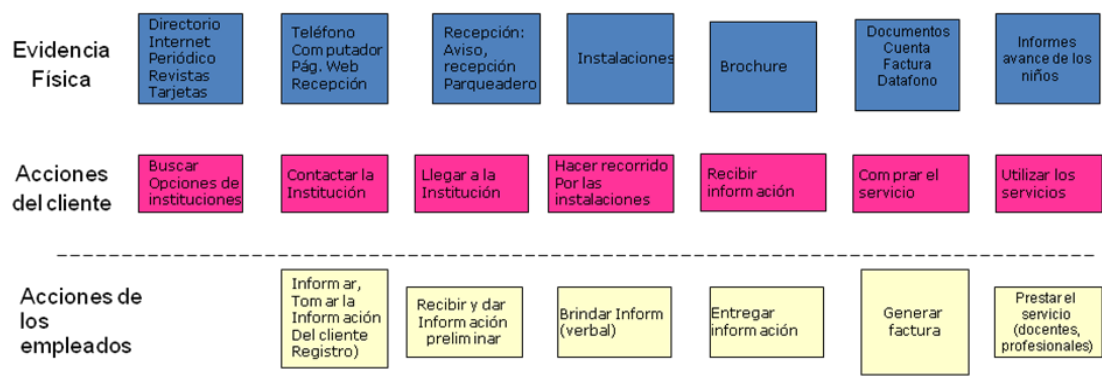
Evidencia Física

Directorio
Internet
Periódico
Revistas
Tarjetas

Teléfono
Computador
Pág. Web
Recepción

Recepción:
Aviso,
recepción
Parqueadero

Instalaciones

Brochure

Documentos
Cuenta
Factura
Datafono

Informes
avance de los
niños

Acciones del cliente

Buscar
Opciones de
instituciones

Contactar la
Institución

Llegar a la
Institución

Hacer recorrido
Por las
instalaciones

Recibir
información

Comprar el
servicio

Utilizar los
servicios

Acciones de los empleados

Informar,
Tomar la
Información
Del cliente
Registro)

Recibir y dar
Información
preliminar

Brindar Inform
(verbal)

Entregar
información

Generar
factura

Prestar el
servicio
(docentes,
profesionales)